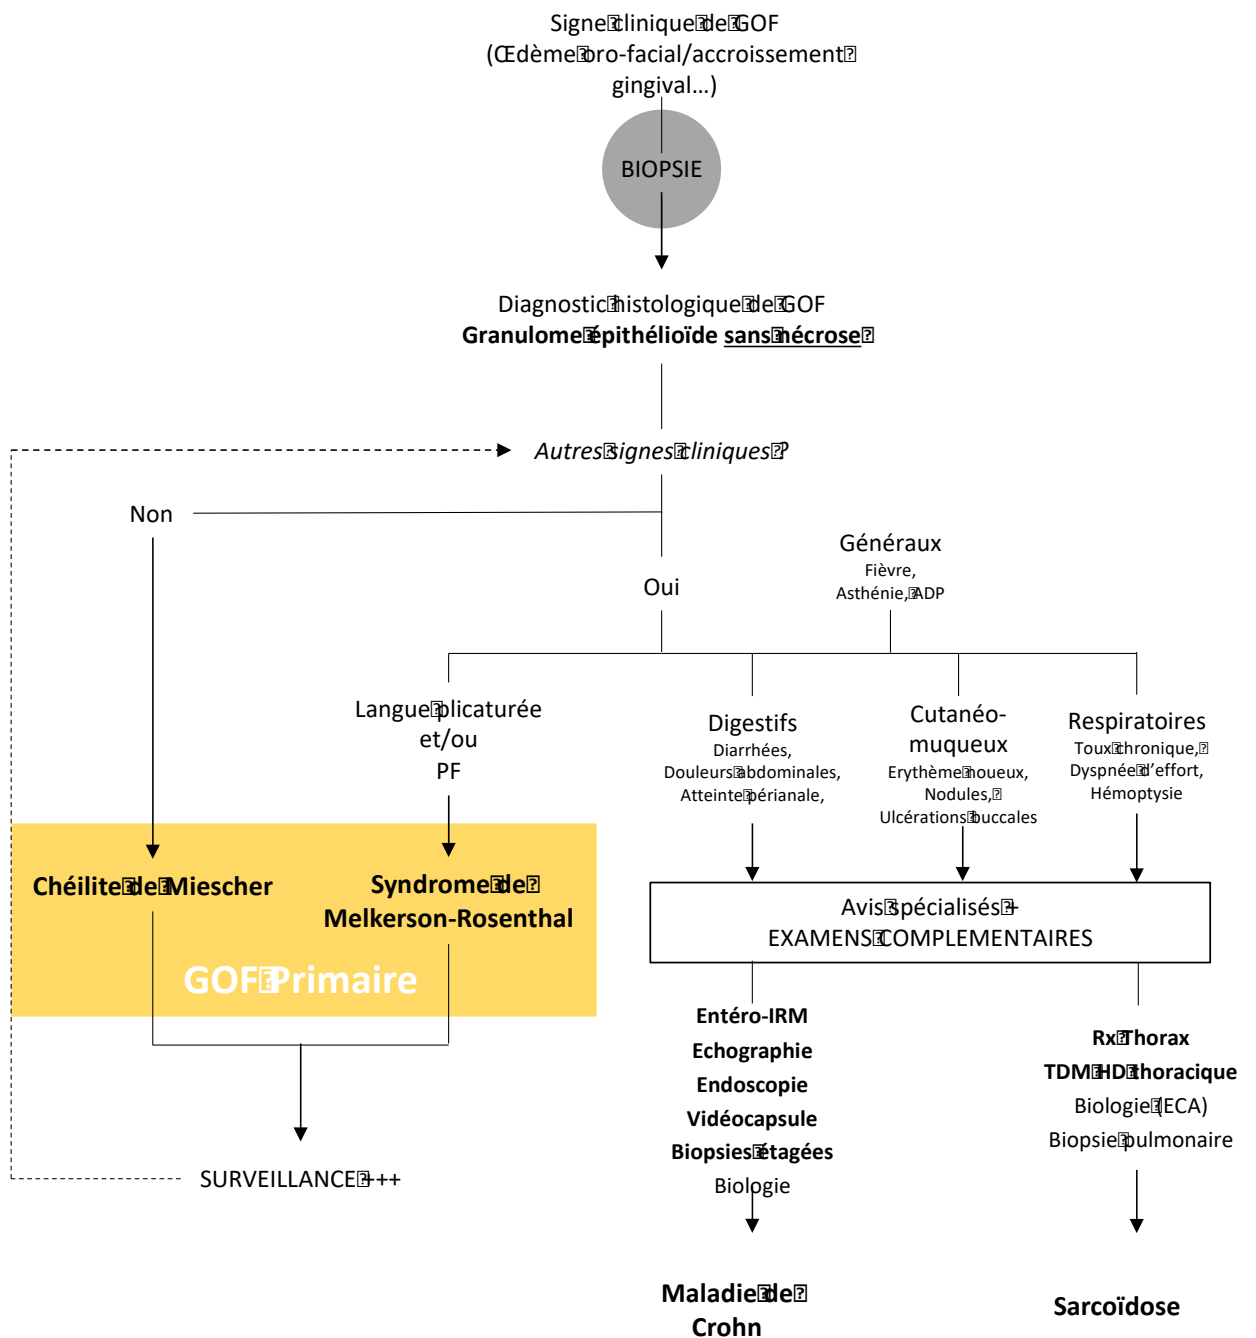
Signe clinique de GOF
(Œdème oro-facial/accroissement gingival…)

BIOPSIE

Diagnostic histologique de GOF
**Granulome épithélioïde sans nécrose**

*Autres signes cliniques ?*

Non

Oui

Généraux
Fièvre,
Asthénie, ADP

Langue plicaturée
et/ou
PF

Digestifs
Diarrhées,
Douleurs abdominales,
Atteinte périanale,

Cutanéo-muqueux
Erythème noueux,
Nodules,
Ulcérations buccales

Respiratoires
Toux chronique,
Dyspnée d'effort,
Hémoptysie

**Chéilite de Miescher**

**Syndrome de Melkerson-Rosenthal**

**GOF Primaire**

Avis spécialisés +
EXAMENS COMPLEMENTAIRES

**Entéro-IRM**
**Echographie**
**Endoscopie**
**Vidéocapsule**
**Biopsies étagées**
Biologie

**Rx Thorax**
**TDM HD thoracique**
Biologie (ECA)
Biopsie pulmonaire

SURVEILLANCE +++

**Maladie de Crohn**

**Sarcoïdose**